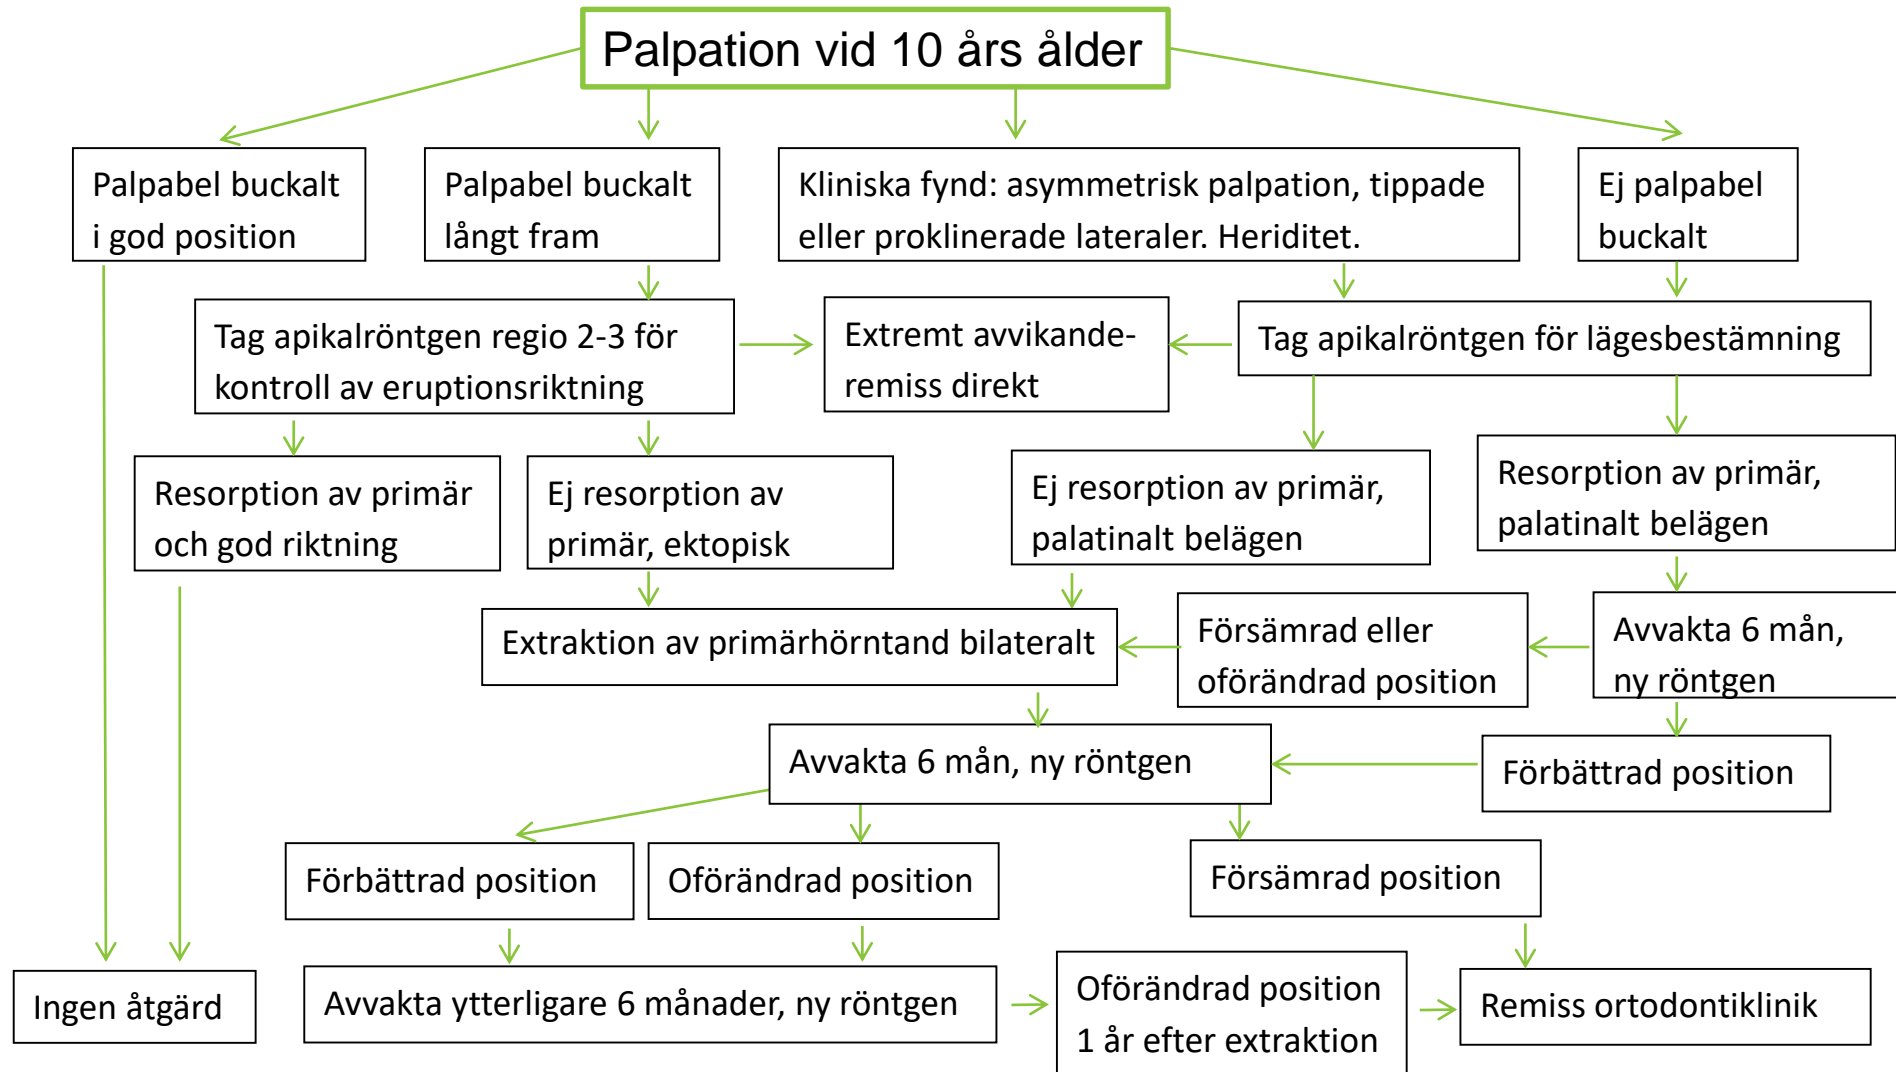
Palpation vid 10 års ålder

Palpabel buckalt i god position

Palpabel buckalt långt fram

Kliniska fynd: asymmetrisk palpation, tippade eller proklinerade lateraler. Heriditet.

Ej palpabel buckalt

Tag apikalröntgen regio 2-3 för kontroll av eruptionsriktning

Extremt avvikande- remiss direkt

Tag apikalröntgen för lägesbestämning

Resorption av primär och god riktning

Ej resorption av primär, ektopisk

Ej resorption av primär, palatinalt belägen

Resorption av primär, palatinalt belägen

Extraktion av primärhörntand bilateralt

Försämrad eller oförändrad position

Avvakta 6 mån, ny röntgen

Avvakta 6 mån, ny röntgen

Förbättrad position

Förbättrad position

Oförändrad position

Försämrad position

Ingen åtgärd

Avvakta ytterligare 6 månader, ny röntgen

Oförändrad position 1 år efter extraktion

Remiss ortodontiklinik